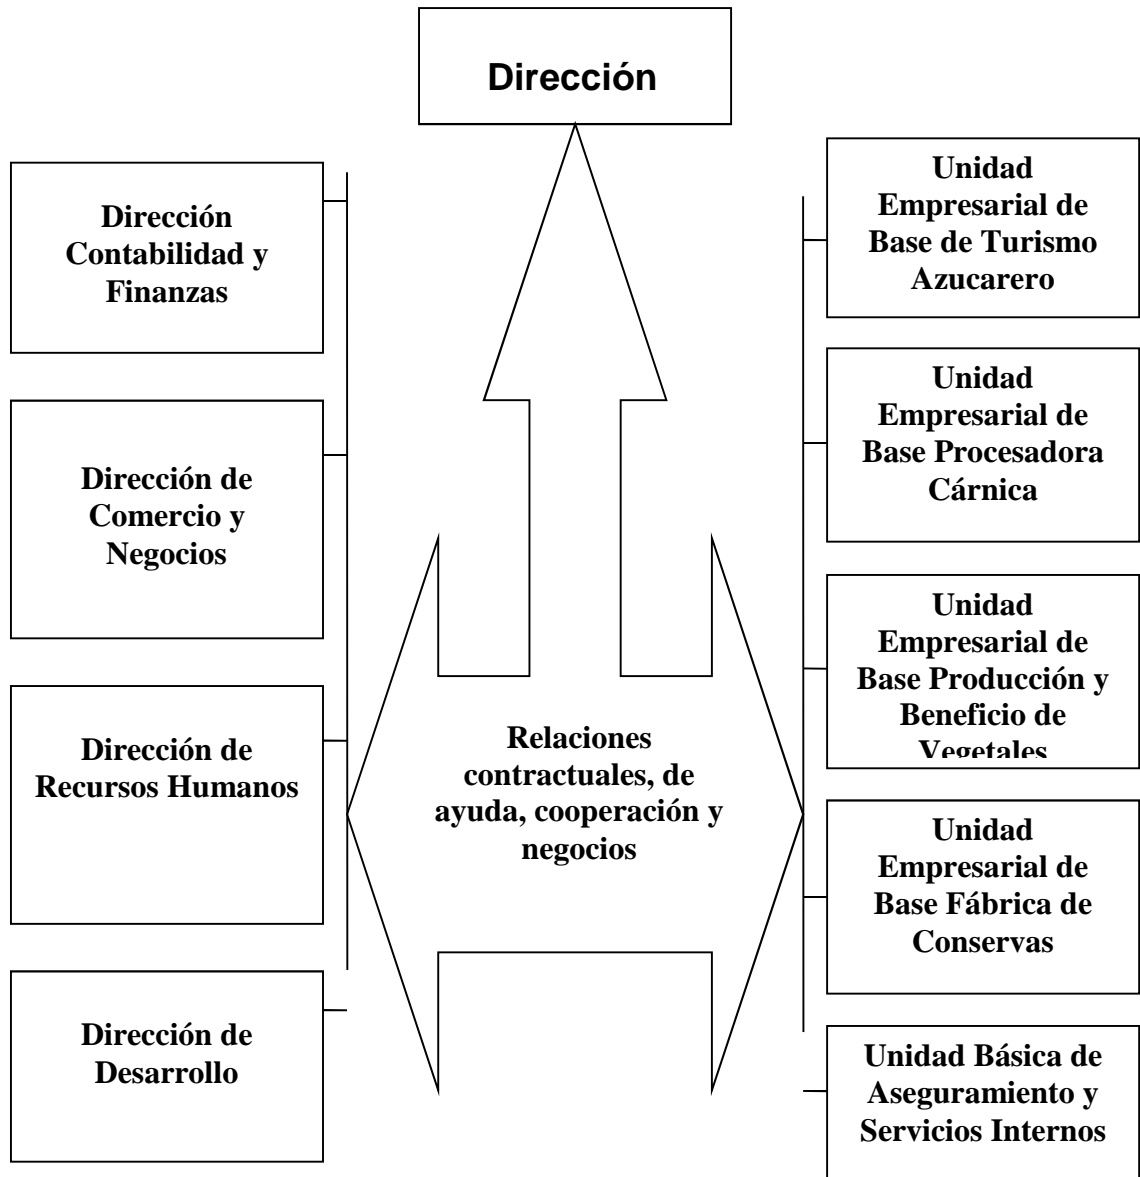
Dirección

Dirección Contabilidad y Finanzas

Dirección de Comercio y Negocios

Dirección de Recursos Humanos

Dirección de Desarrollo

Relaciones contractuales, de ayuda, cooperación y negocios

Unidad Empresarial de Base de Turismo Azucarero

Unidad Empresarial de Base Procesadora Cárnica

Unidad Empresarial de Base Producción y Beneficio de Vegetales

Unidad Empresarial de Base Fábrica de Conservas

Unidad Básica de Aseguramiento y Servicios Internos